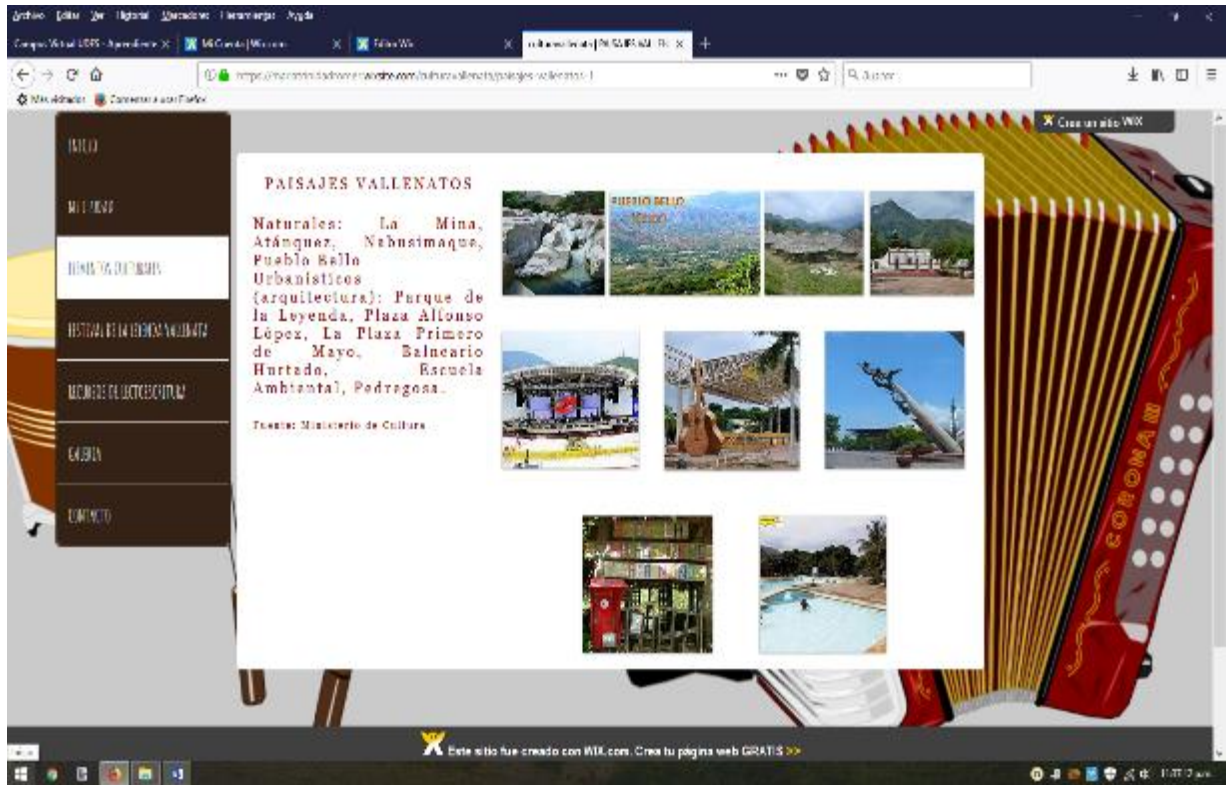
Archivo Editar Ver Historial Marcadores Herramientas Ayuda

Campus Virtual UDES - Aprendiente × | Mi Cuenta | Wix.com × | Editor Wix × | culturavallenata | PAISAJES VALLE × | +

https://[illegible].wixsite.com/culturavallenata/paisajes-vallenatos-1

Buscar

Más visitados | Comenzar a usar Firefox

Crea un sitio WIX

INICIO

MIEMBROS

ELEMENTOS CULTURALES

FESTIVAL DE LA LEYENDA VALLENATA

MEDIOS DE ELECTRO CULTURA

GALERIA

CONTACTO

PAISAJES VALLENATOS

Naturales: La Mina, Atánquez, Nabusimaque, Pueblo Bello

Urbanísticos (arquitectura): Parque de la Leyenda, Plaza Alfonso López, La Plaza Primero de Mayo, Balneario Hurtado, Escuela Ambiental, Pedregosa.

Fuente: Ministerio de Cultura

PUEBLO BELLO

CORONA

Este sitio fue creado con WIX.com. Crea tu página web GRATIS >>